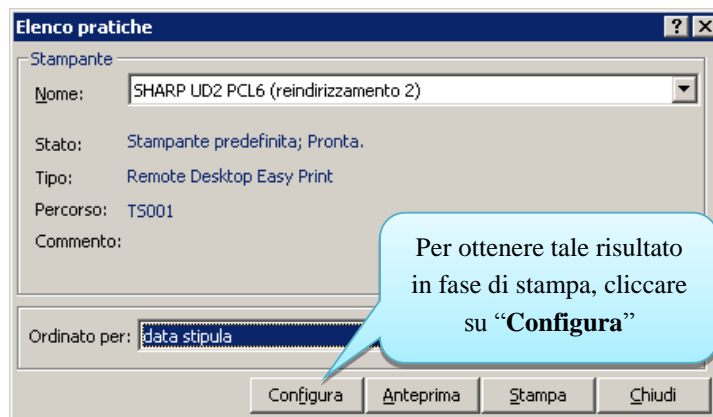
Elenco pratiche

?

Stampante

Nome: SHARP UD2 PCL6 (reindirizzamento 2)

Stato: Stampante predefinita; Pronta.

Tipo: Remote Desktop Easy Print

Percorso: TS001

Commento:

Per ottenere tale risultato in fase di stampa, cliccare su "**Configura**"

Ordinato per: data stipula

Configura | Anteprima | Stampa | Chiudi